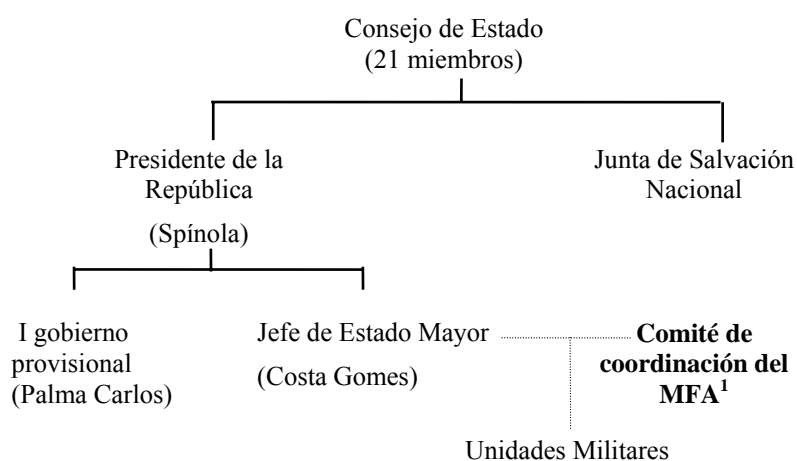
Consejo de Estado
(21 miembros)

Presidente de la República

(Spínola)

Junta de Salvación Nacional

I gobierno provisional
(Palma Carlos)

Jefe de Estado Mayor

(Costa Gomes)

**Comité de coordinación del MFA$^1$**

Unidades Militares